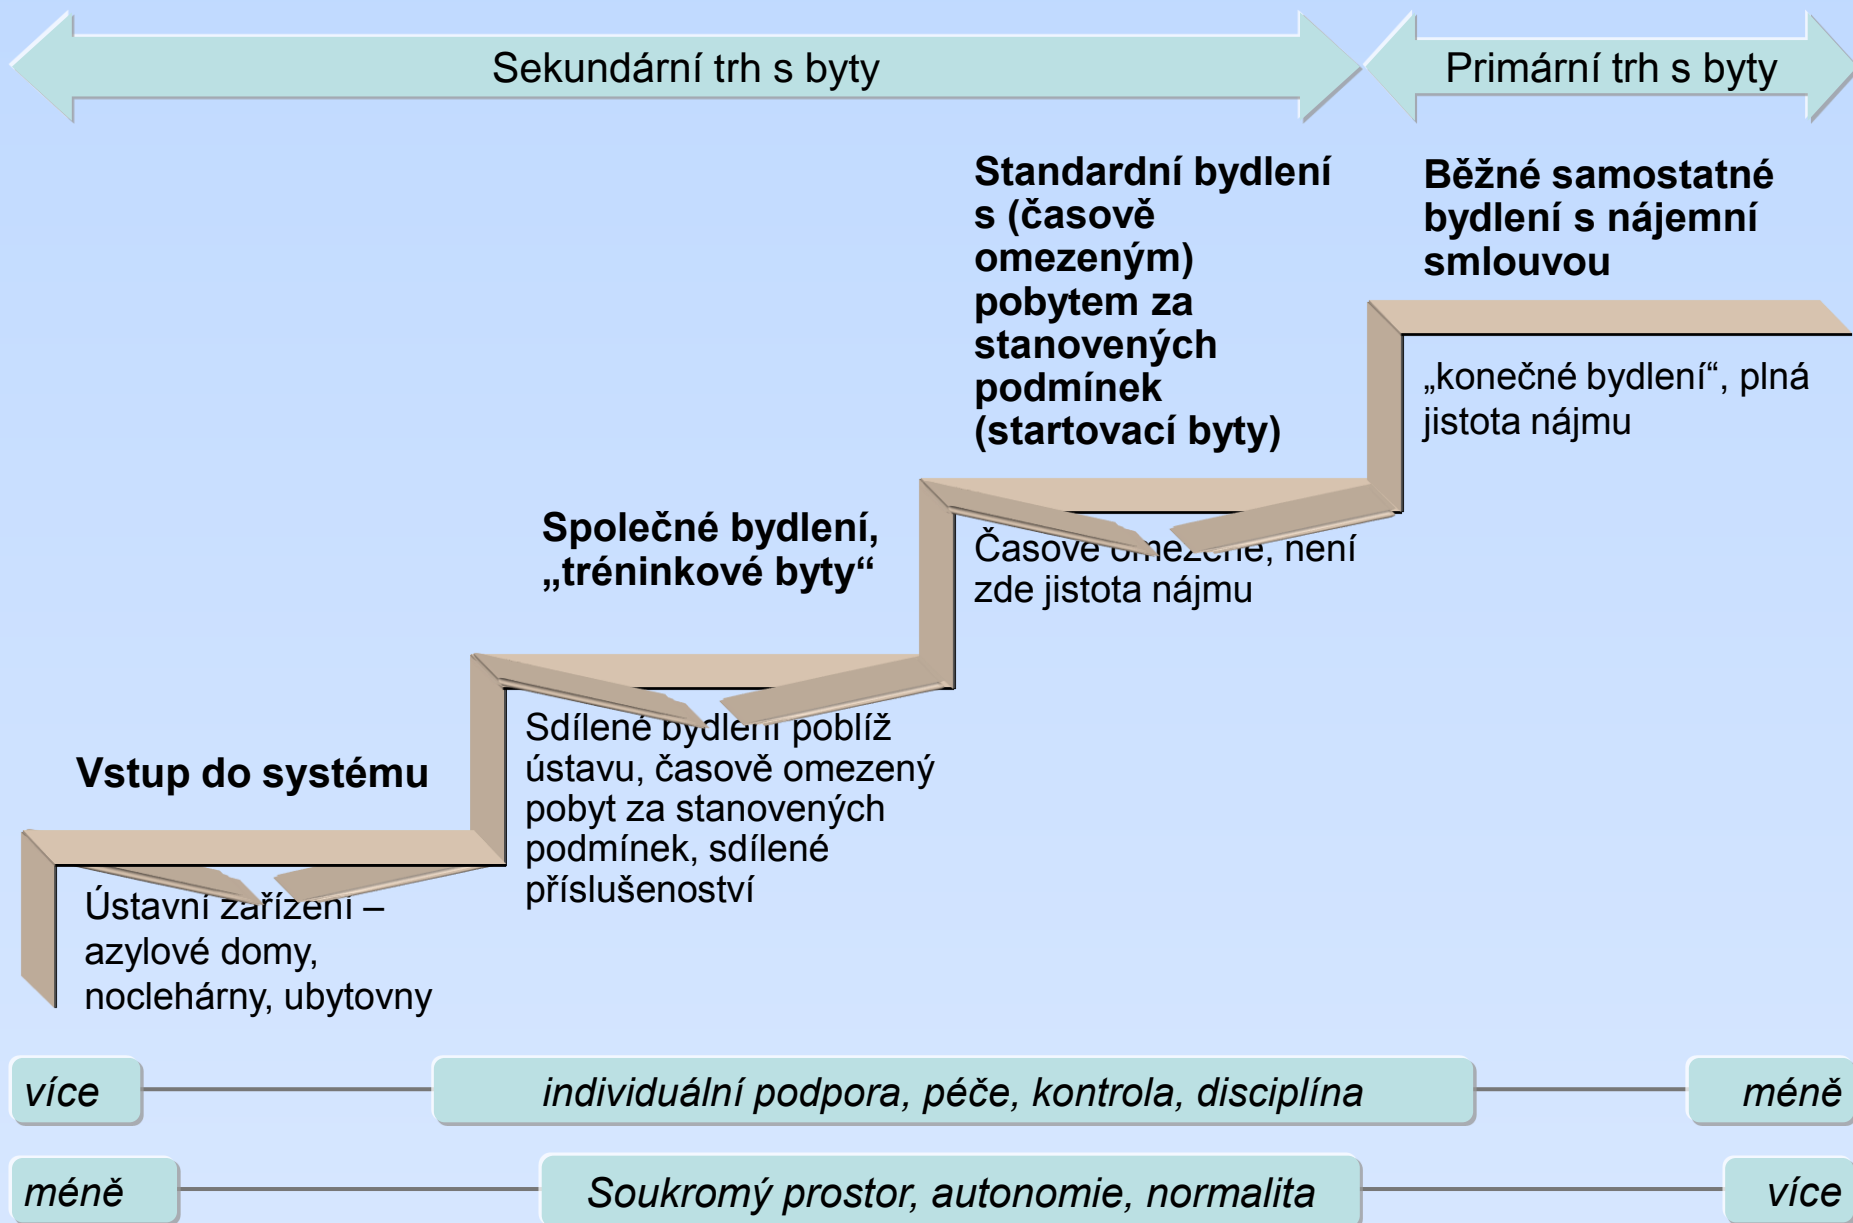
Sekundární trh s byty

Primární trh s byty

Standardní bydlení s (časově omezeným) pobytem za stanovených podmínek (startovací byty)

Běžné samostatné bydlení s nájemní smlouvou

„konečné bydlení“, plná jistota nájmu

Společné bydlení, „tréninkové byty“

Časově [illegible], není zde jistota nájmu

Vstup do systému

Sdílené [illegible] poblíž ústavu, časově omezený pobyt za stanovených podmínek, sdílené příslušenosství

Ústavní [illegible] – azylové domy, noclehárny, ubytovny

více

individuální podpora, péče, kontrola, disciplína

méně

méně

Soukromý prostor, autonomie, normalita

více